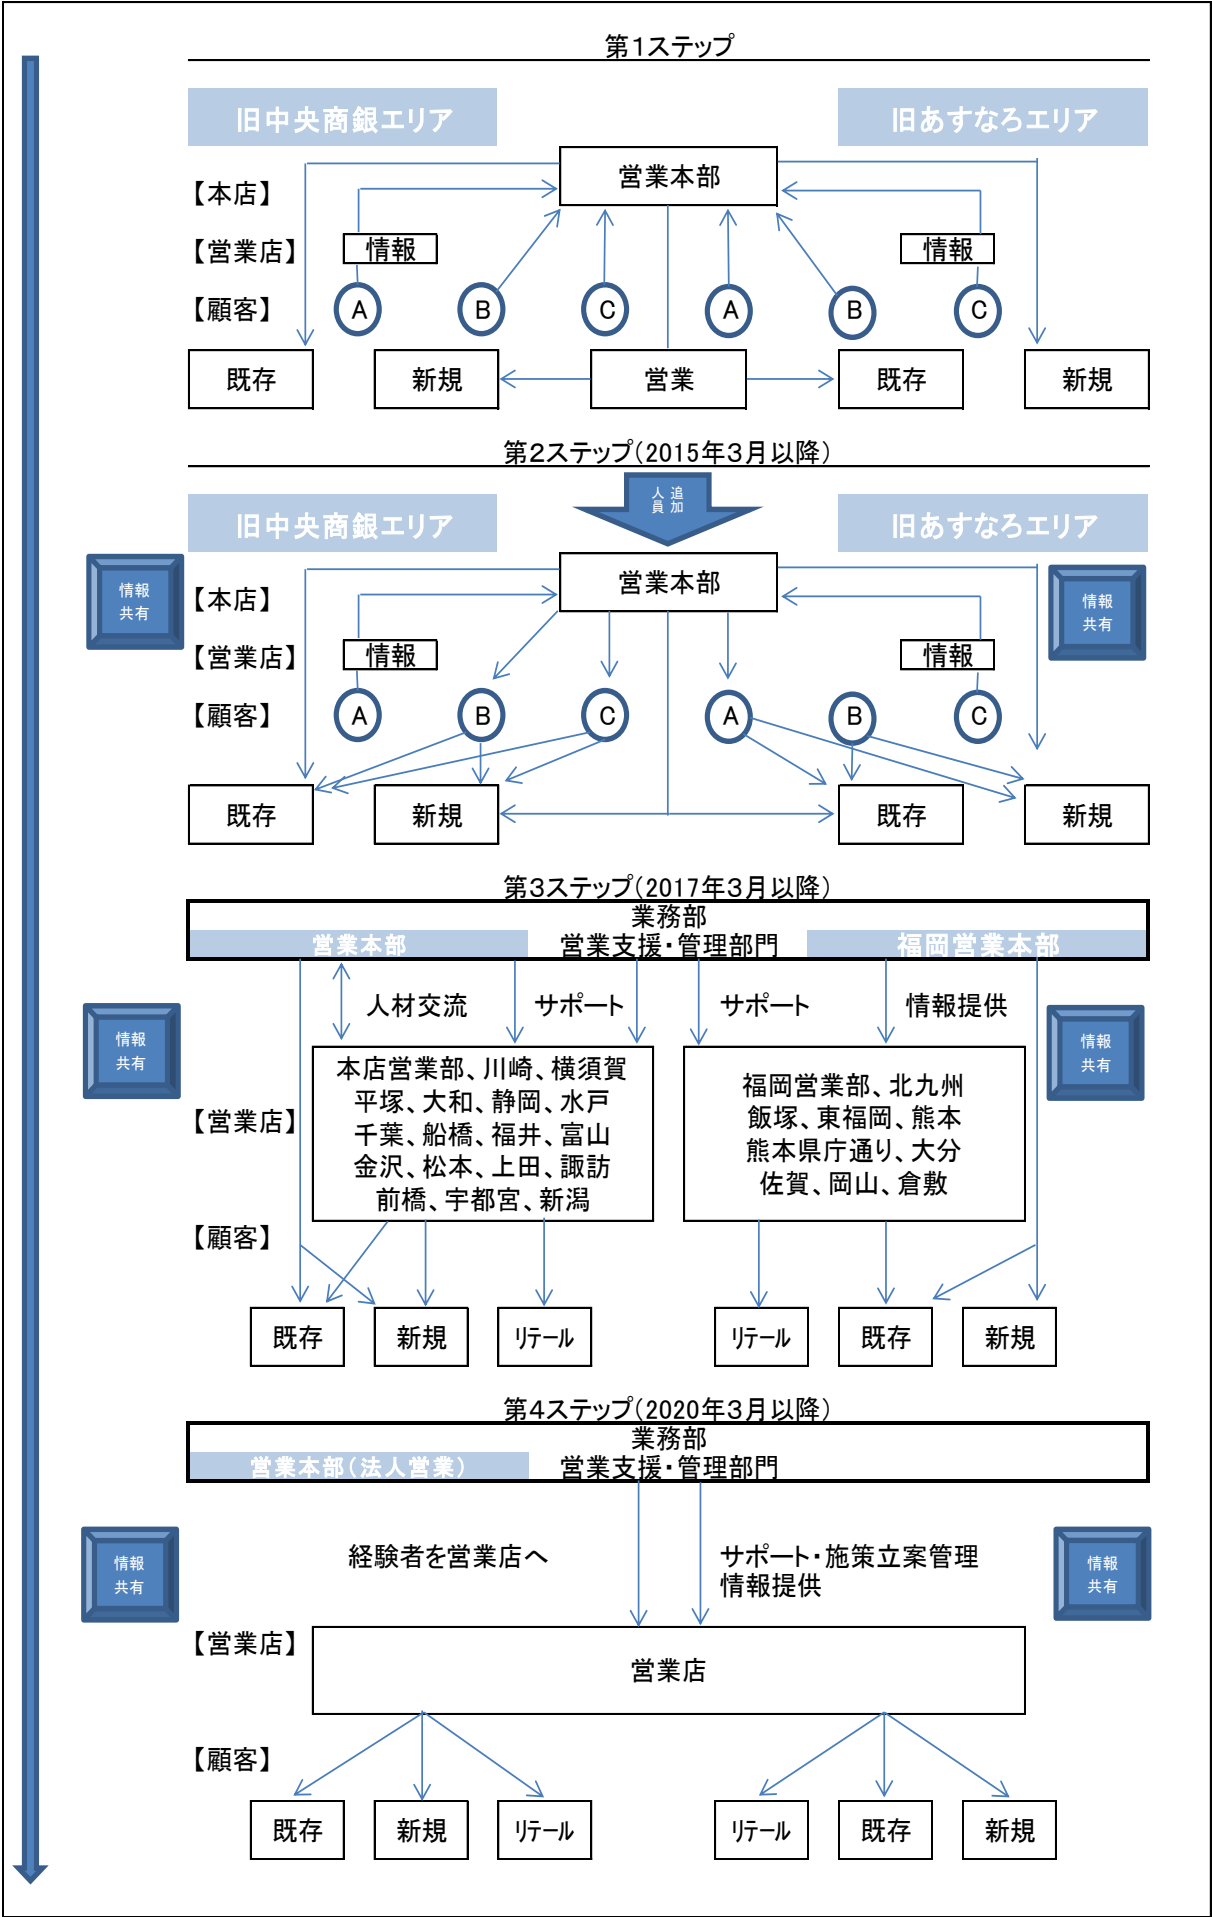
第1ステップ

旧中央商銀エリア

旧あすなろエリア

【本店】 営業本部

【営業店】 情報 情報

【顧客】 A B C A B C

既存 新規 営業 既存 新規

第2ステップ(2015年3月以降)

旧中央商銀エリア

人員追加

旧あすなろエリア

情報共有

【本店】 営業本部

情報共有

【営業店】 情報 情報

【顧客】 A B C A B C

既存 新規 既存 新規

第3ステップ(2017年3月以降)

業務部
営業本部 営業支援・管理部門 福岡営業本部

人材交流 サポート サポート 情報提供

情報共有

情報共有

【営業店】

本店営業部、川崎、横須賀
平塚、大和、静岡、水戸
千葉、船橋、福井、富山
金沢、松本、上田、諏訪
前橋、宇都宮、新潟

福岡営業部、北九州
飯塚、東福岡、熊本
熊本県庁通り、大分
佐賀、岡山、倉敷

【顧客】

既存 新規 リテール リテール 既存 新規

第4ステップ(2020年3月以降)

業務部
営業本部(法人営業) 営業支援・管理部門

情報共有

経験者を営業店へ

サポート・施策立案管理
情報提供

情報共有

【営業店】 営業店

【顧客】

既存 新規 リテール リテール 既存 新規